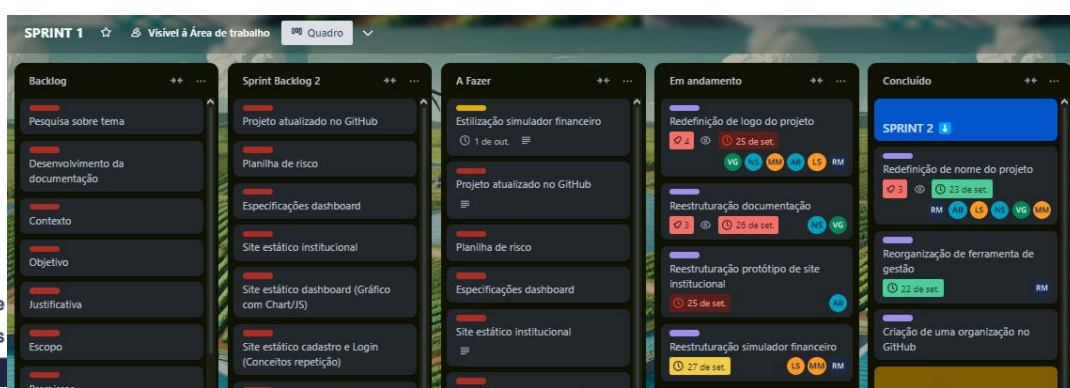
SPRINT 1 Visível à Área de trabalho Quadro

Backlog
Pesquisa sobre tema
Desenvolvimento da documentação
Contexto
Objetivo
Justificativa
Escopo
Premissas

Sprint Backlog 2
Projeto atualizado no GitHub
Planilha de risco
Especificações dashboard
Site estático institucional
Site estático dashboard (Gráfico com Chart/JS)
Site estático cadastro e Login (Conceitos repetição)

A Fazer
Estilização simulador financeiro
1 de out.
Projeto atualizado no GitHub
Planilha de risco
Especificações dashboard
Site estático institucional

Em andamento
Redefinição de logo do projeto
4 25 de set.
VG NS MM AB LS RM
Reestruturação documentação
3 26 de set.
NS VG
Reestruturação protótipo de site institucional
25 de set.
AB
Reestruturação simulador financeiro
27 de set.
LS MM RM

Concluído
SPRINT 2
Redefinição de nome do projeto
3 23 de set.
RM AB LS NS VG MM
Reorganização de ferramenta de gestão
22 de set.
RM
Criação de uma organização no GitHub